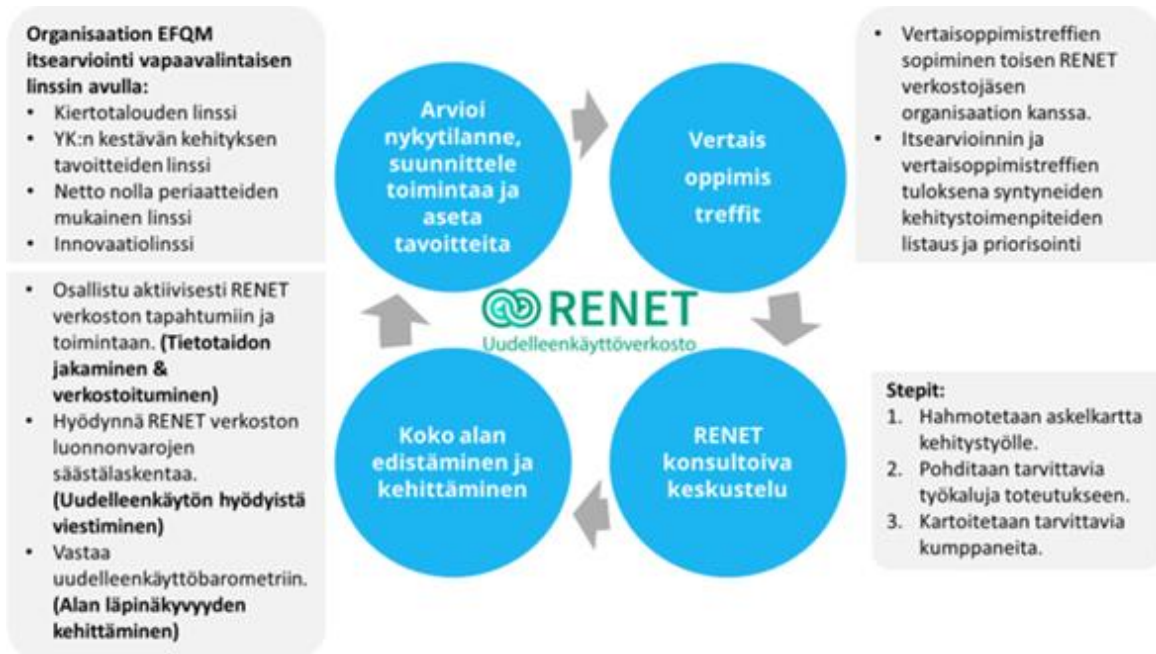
**Organisaation EFQM itsearviointi vapaavalintaisen linssin avulla:**
- Kiertotalouden linssi
- YK:n kestävän kehityksen tavoitteiden linssi
- Netto nolla periaatteiden mukainen linssi
- Innovaatiolinssi

- Osallistu aktiivisesti RENET verkoston tapahtumiin ja toimintaan. **(Tietotaidon jakaminen & verkostoituminen)**
- Hyödynnä RENET verkoston luonnonvarojen säästälaskentaa. **(Uudelleenkäytön hyödyistä viestiminen)**
- Vastaa uudelleenkäyttöbarometriin. **(Alan läpinäkyvyyden kehittäminen)**

Arvioi nykytilanne, suunnittele toimintaa ja aseta tavoitteita

Vertais oppimis treffit

RENET
Uudelleenkäyttöverkosto

Koko alan edistäminen ja kehittäminen

RENET konsultoiva keskustelu

- Vertaisoppimistreffien sopiminen toisen RENET verkostojäsen organisaation kanssa.
- Itsearvioinnin ja vertaisoppimistreffien tuloksena syntyneiden kehitystoimenpiteiden listaus ja priorisointi

**Stepit:**
1. Hahmotetaan askelkartta kehitystyölle.
2. Pohditaan tarvittavia työkaluja toteutukseen.
3. Kartoitetaan tarvittavia kumppaneita.